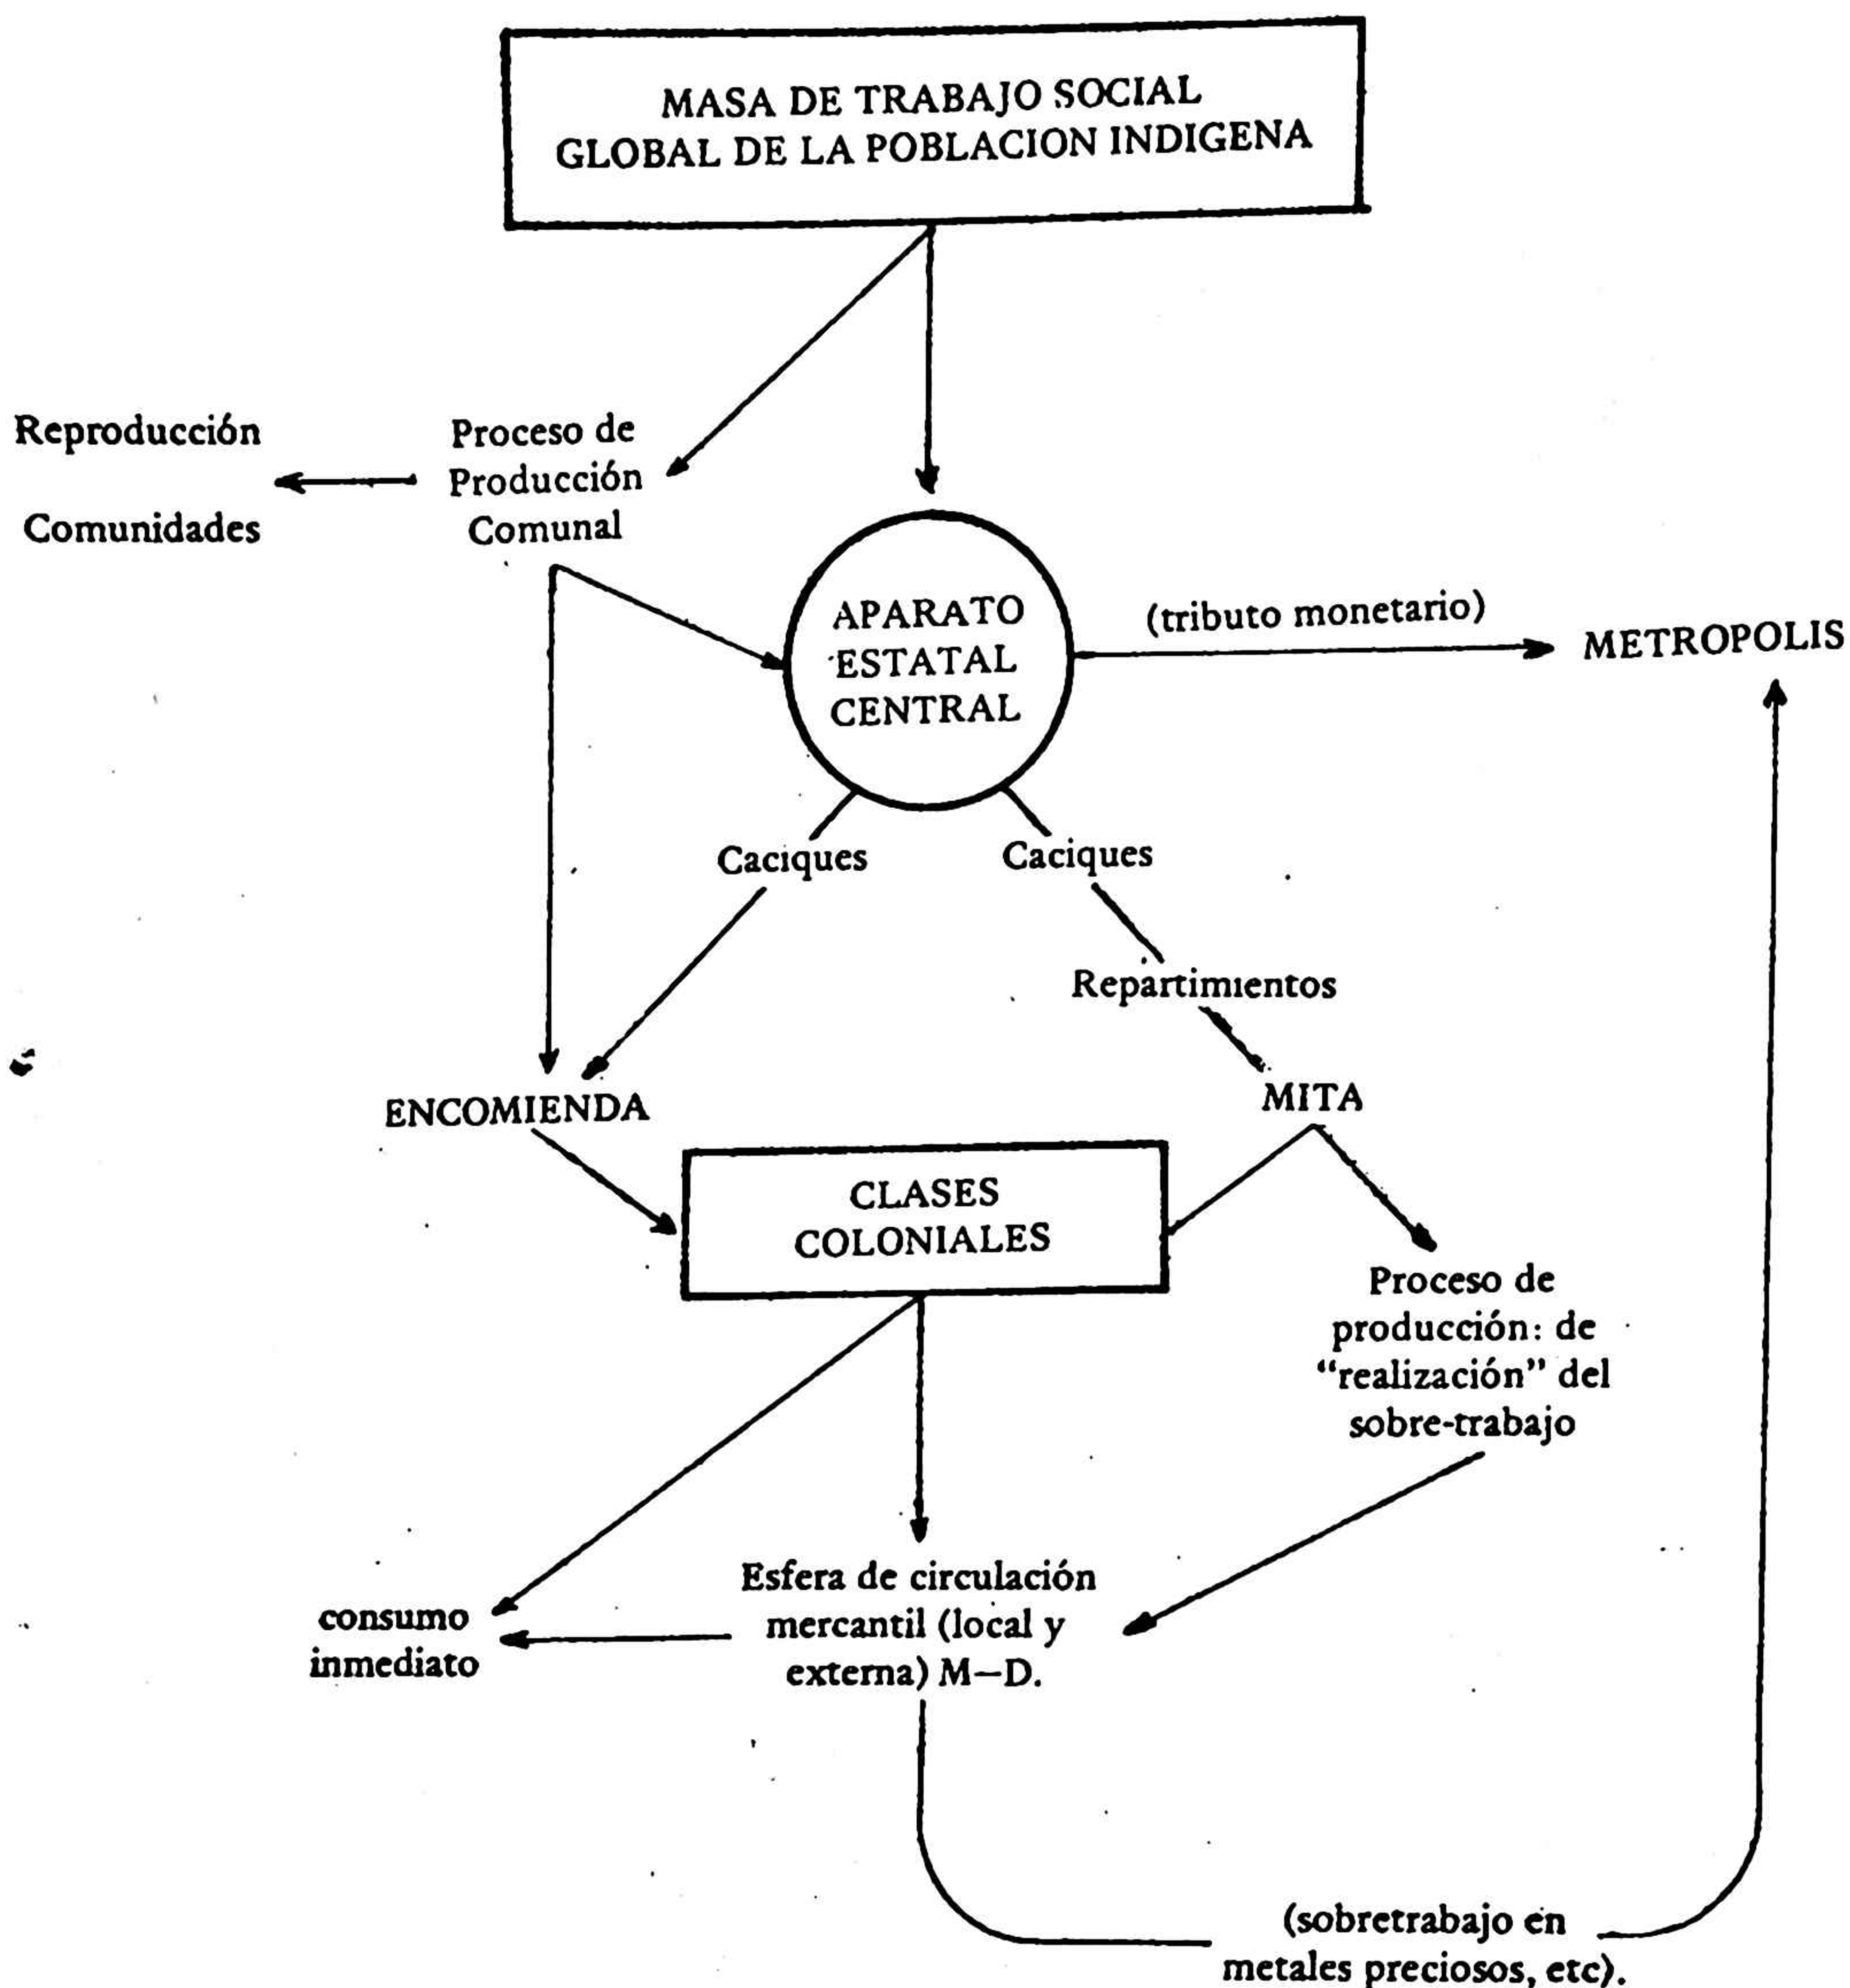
MASA DE TRABAJO SOCIAL GLOBAL DE LA POBLACION INDIGENA

Reproducción

Comunidades

Proceso de Producción Comunal

APARATO ESTATAL CENTRAL

(tributo monetario)

METROPOLIS

Caciques

Caciques

Repartimientos

ENCOMIENDA

MITA

CLASES COLONIALES

Proceso de producción: de "realización" del sobre-trabajo

Esfera de circulación mercantil (local y externa) M–D.

consumo inmediato

(sobretrabajo en metales preciosos, etc).